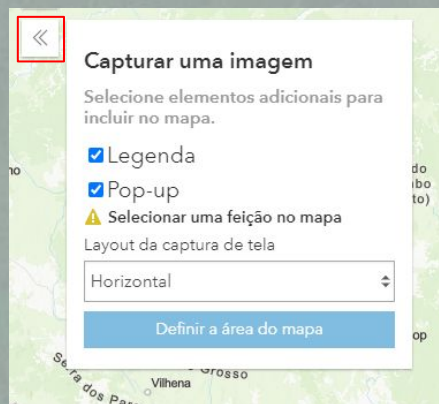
«

Capturar uma imagem

Selecione elementos adicionais para incluir no mapa.

Legenda

Pop-up

Selecionar uma feição no mapa

Layout da captura de tela

Horizontal

Definir a área do mapa

do
mbo
o)
op
Serra dos Pa
Grosso
Vilhena